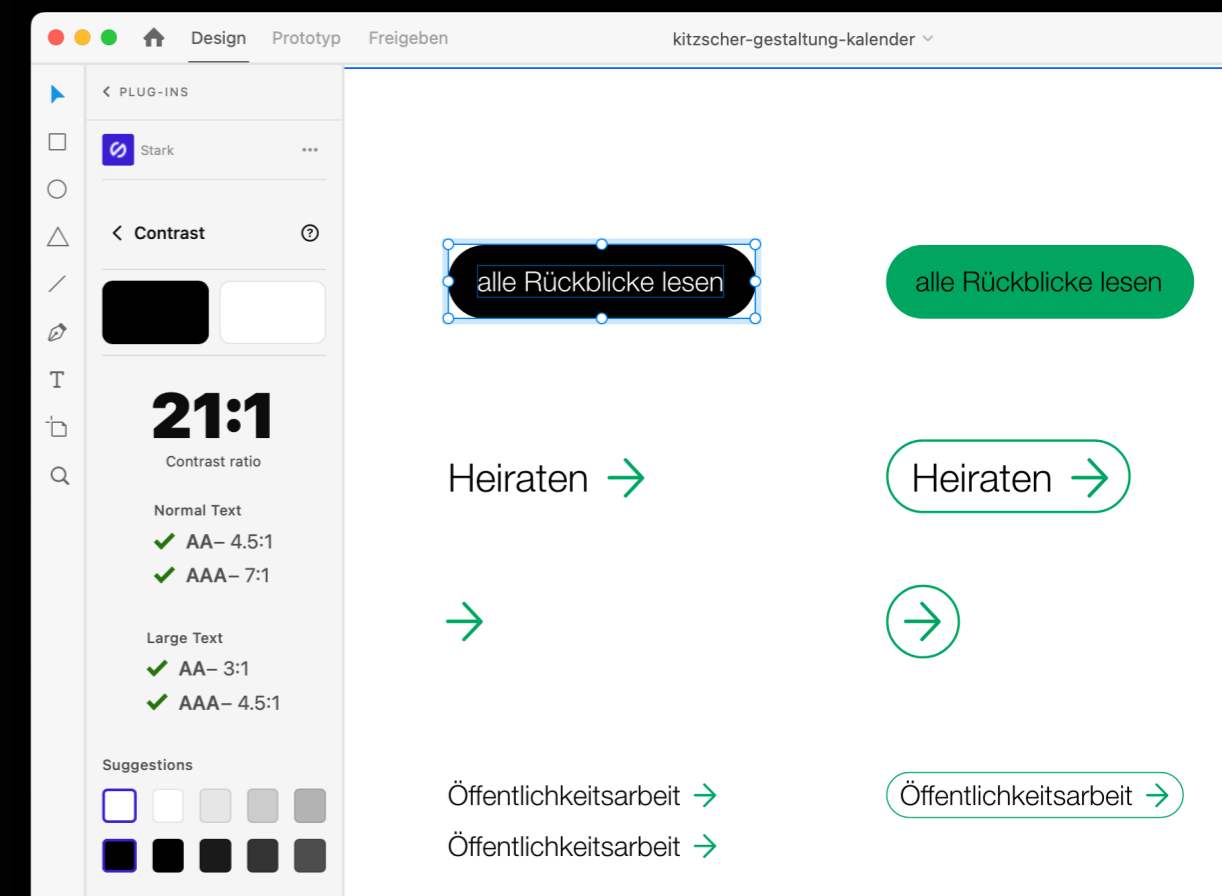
Design Prototyp Freigeben kitzscher-gestaltung-kalender

< PLUG-INS

Stark ...

< Contrast ?

21:1
Contrast ratio

Normal Text
AA– 4.5:1
AAA– 7:1

Large Text
AA– 3:1
AAA– 4.5:1

Suggestions

alle Rückblicke lesen

alle Rückblicke lesen

Heiraten →

Heiraten →

→

→

Öffentlichkeitsarbeit →

Öffentlichkeitsarbeit →

Öffentlichkeitsarbeit →